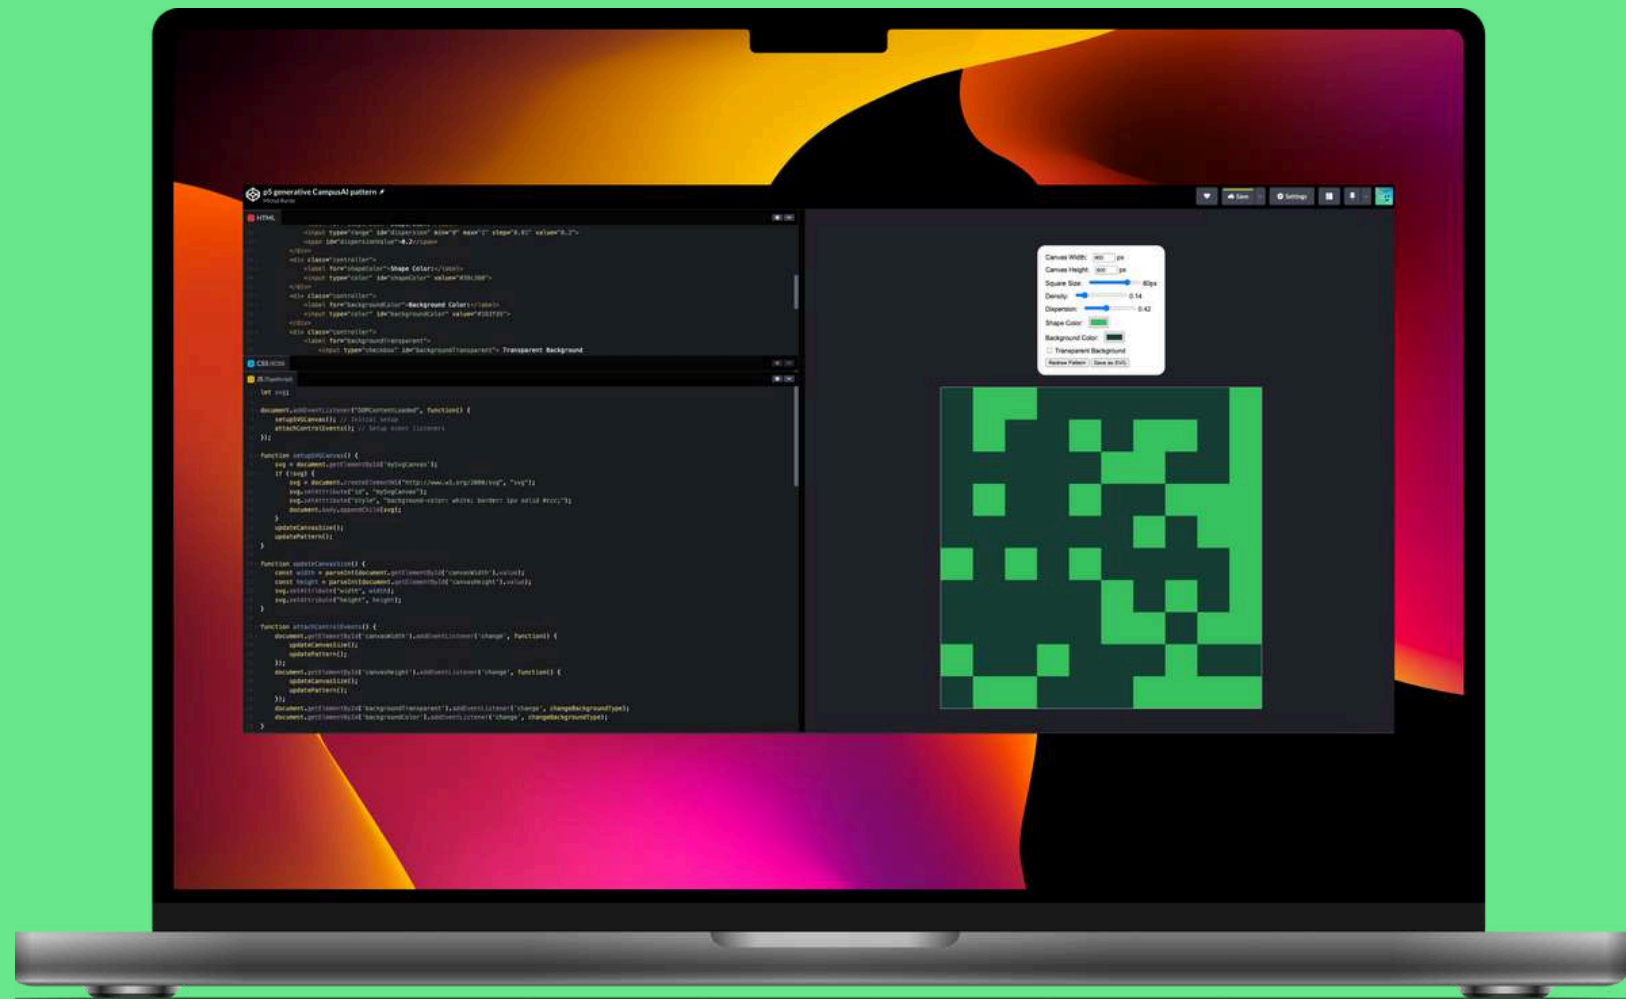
p5 generative CampusAI pattern

Save

Settings

HTML

<input type="range" id="dispersion" min="0" max="1" step="0.01" value="0.2">
<span id="dispersionValue">0.2</span>
</div>
<div class="controller">
<label for="shapeColor">Shape Color:</label>
<input type="color" id="shapeColor" value="#30c360">
</div>
<div class="controller">
<label for="backgroundColor">Background Color:</label>
<input type="color" id="backgroundColor" value="#183f35">
</div>
<div class="controller">
<label for="backgroundTransparent">
<input type="checkbox" id="backgroundTransparent"> Transparent Background

CSS

JS

let svg;

document.addEventListener("DOMContentLoaded", function() {
setupSVGCanvas(); // Initial setup
attachControlEvents(); // Setup event listeners
});

function setupSVGCanvas() {
svg = document.getElementById('mySvgCanvas');
if (!svg) {
svg = document.createElementNS("http://www.w3.org/2000/svg", "svg");
svg.setAttribute("id", "mySvgCanvas");
svg.setAttribute("style", "background-color: white; border: 1px solid #ccc;");
document.body.appendChild(svg);
}
updateCanvasSize();
updatePattern();
}

function updateCanvasSize() {
const width = parseInt(document.getElementById('canvasWidth').value);
const height = parseInt(document.getElementById('canvasHeight').value);
svg.setAttribute("width", width);
svg.setAttribute("height", height);
}

function attachControlEvents() {
document.getElementById('canvasWidth').addEventListener('change', function() {
updateCanvasSize();
updatePattern();
});
document.getElementById('canvasHeight').addEventListener('change', function() {
updateCanvasSize();
updatePattern();
});
document.getElementById('backgroundTransparent').addEventListener('change', changeBackgroundType);
document.getElementById('backgroundColor').addEventListener('change', changeBackgroundType);
}

Canvas Width: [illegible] px
Canvas Height: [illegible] px
Square Size: 60px
Density: 0.14
Dispersion: 0.42
Shape Color:
Background Color:
Transparent Background
Redraw Pattern
Save as SVG